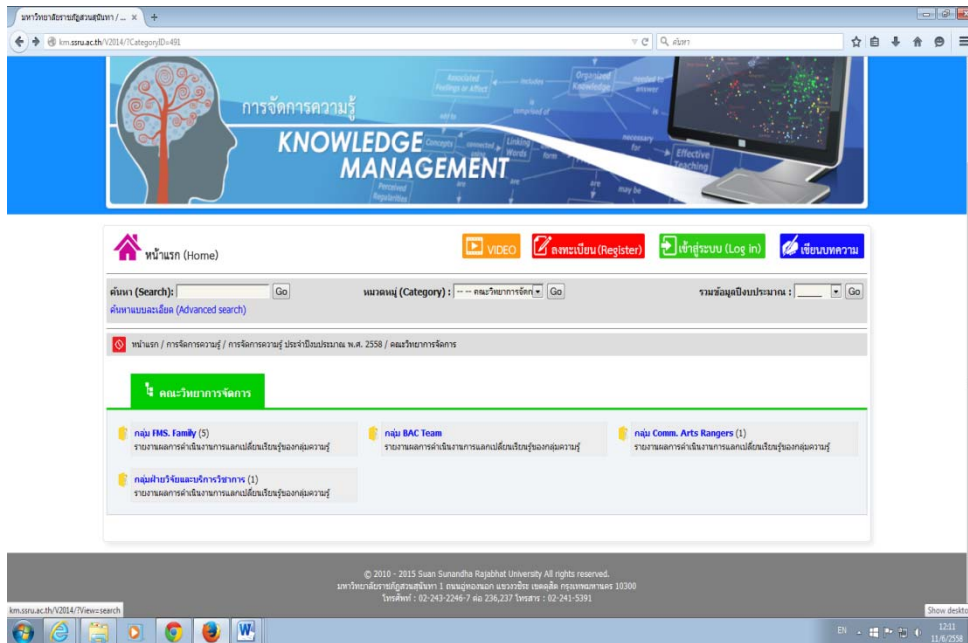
มหาวิทยาลัยราชภัฏสวนสุนันทา / ... ×

km.ssru.ac.th/V2014/?CategoryID=491

ค้นหา

การจัดการความรู้

KNOWLEDGE MANAGEMENT

Associated Feelings or Affect

includes

Organized Knowledge

needed to answer

comprised of

Concepts

connected by

Linking Words

form

necessary for

Effective Teaching

Perceived Regularities

are

may be

หน้าแรก (Home)

VIDEO

ลงทะเบียน (Register)

เข้าสู่ระบบ (Log In)

เขียนบทความ

ค้นหา (Search): Go

ค้นหาแบบละเอียด (Advanced search)

หมวดหมู่ (Category) : -- -- คณะวิทยาการจัดก Go

รวมข้อมูลปีงบประมาณ : Go

หน้าแรก / การจัดการความรู้ / การจัดการความรู้ ประจำปีงบประมาณ พ.ศ. 2558 / คณะวิทยาการจัดการ

คณะวิทยาการจัดการ

กลุ่ม FMS. Family (5)
รายงานผลการดำเนินงานการแลกเปลี่ยนเรียนรู้ของกลุ่มความรู้

กลุ่ม BAC Team
รายงานผลการดำเนินงานการแลกเปลี่ยนเรียนรู้ของกลุ่มความรู้

กลุ่ม Comm. Arts Rangers (1)
รายงานผลการดำเนินงานการแลกเปลี่ยนเรียนรู้ของกลุ่มความรู้

กลุ่มฝ่ายวิจัยและบริการวิชาการ (1)
รายงานผลการดำเนินงานการแลกเปลี่ยนเรียนรู้ของกลุ่มความรู้

© 2010 - 2015 Suan Sunandha Rajabhat University All rights reserved.
มหาวิทยาลัยราชภัฏสวนสุนันทา 1 ถนนอู่ทองนอก แขวงวชิระ เขตดุสิต กรุงเทพมหานคร 10300
โทรศัพท์ : 02-243-2246-7 ต่อ 236,237 โทรสาร : 02-241-5391

km.ssru.ac.th/V2014/?View=search

Show desktop

EN

12:11
11/6/2558